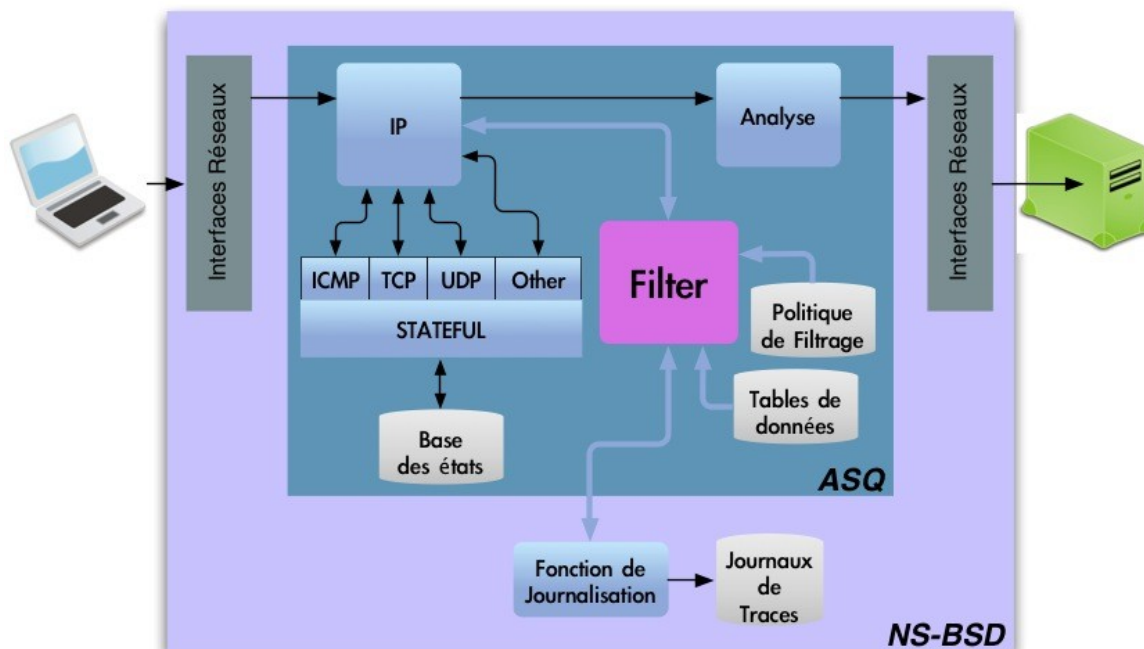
Interfaces Réseaux

IP

Analyse

Interfaces Réseaux

ICMP | TCP | UDP | Other

STATEFUL

Filter

Politique de Filtrage

Tables de données

Base des états

ASQ

Fonction de Journalisation

Journaux de Traces

NS-BSD